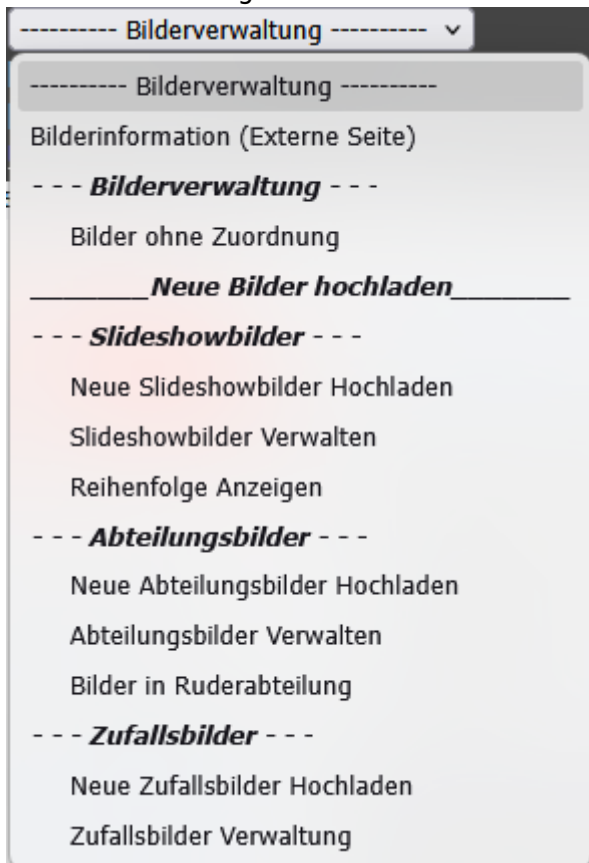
---------- Bilderverwaltung ----------

---------- Bilderverwaltung ----------

Bilderinformation (Externe Seite)

- - - Bilderverwaltung - - -

Bilder ohne Zuordnung

________Neue Bilder hochladen________

- - - Slideshowbilder - - -

Neue Slideshowbilder Hochladen

Slideshowbilder Verwalten

Reihenfolge Anzeigen

- - - Abteilungsbilder - - -

Neue Abteilungsbilder Hochladen

Abteilungsbilder Verwalten

Bilder in Ruderabteilung

- - - Zufallsbilder - - -

Neue Zufallsbilder Hochladen

Zufallsbilder Verwaltung